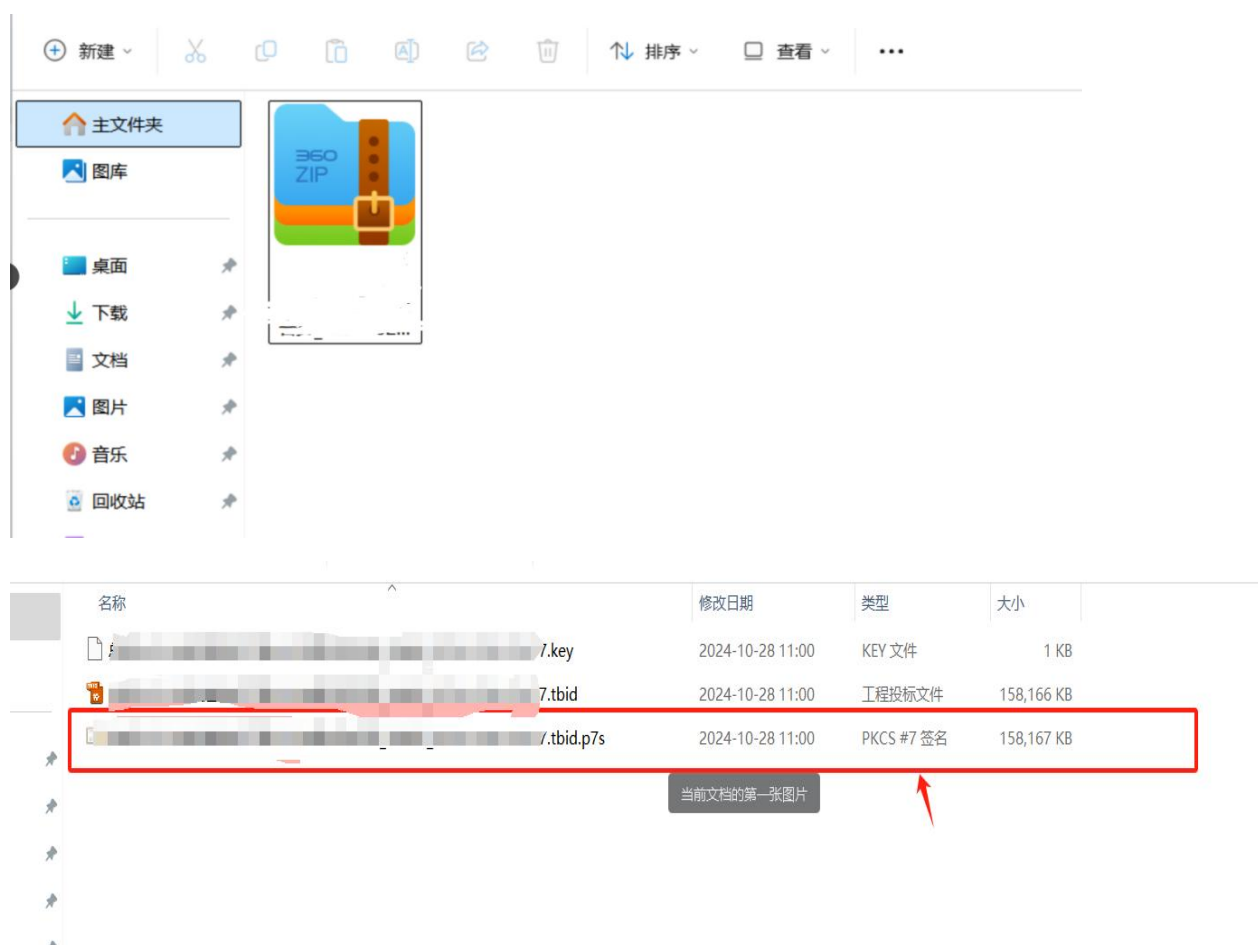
新建 排序 查看 ...

主文件夹
图库

桌面
下载
文档
图片
音乐
回收站

360 ZIP

| 名称 | 修改日期 | 类型 | 大小 |
|---|---|---|---|
| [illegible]7.key | 2024-10-28 11:00 | KEY 文件 | 1 KB |
| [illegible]7.tbid | 2024-10-28 11:00 | 工程投标文件 | 158,166 KB |
| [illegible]7.tbid.p7s | 2024-10-28 11:00 | PKCS #7 签名 | 158,167 KB |

当前文档的第一张图片